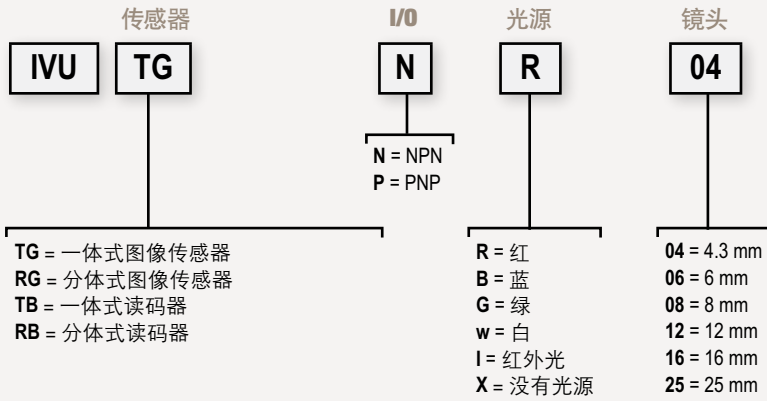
传感器

I/O

光源

镜头

IVU TG N R 04

N = NPN
P = PNP

TG = 一体式图像传感器
RG = 分体式图像传感器
TB = 一体式读码器
RB = 分体式读码器

R = 红
B = 蓝
G = 绿
w = 白
I = 红外光
X = 没有光源

04 = 4.3 mm
06 = 6 mm
08 = 8 mm
12 = 12 mm
16 = 16 mm
25 = 25 mm